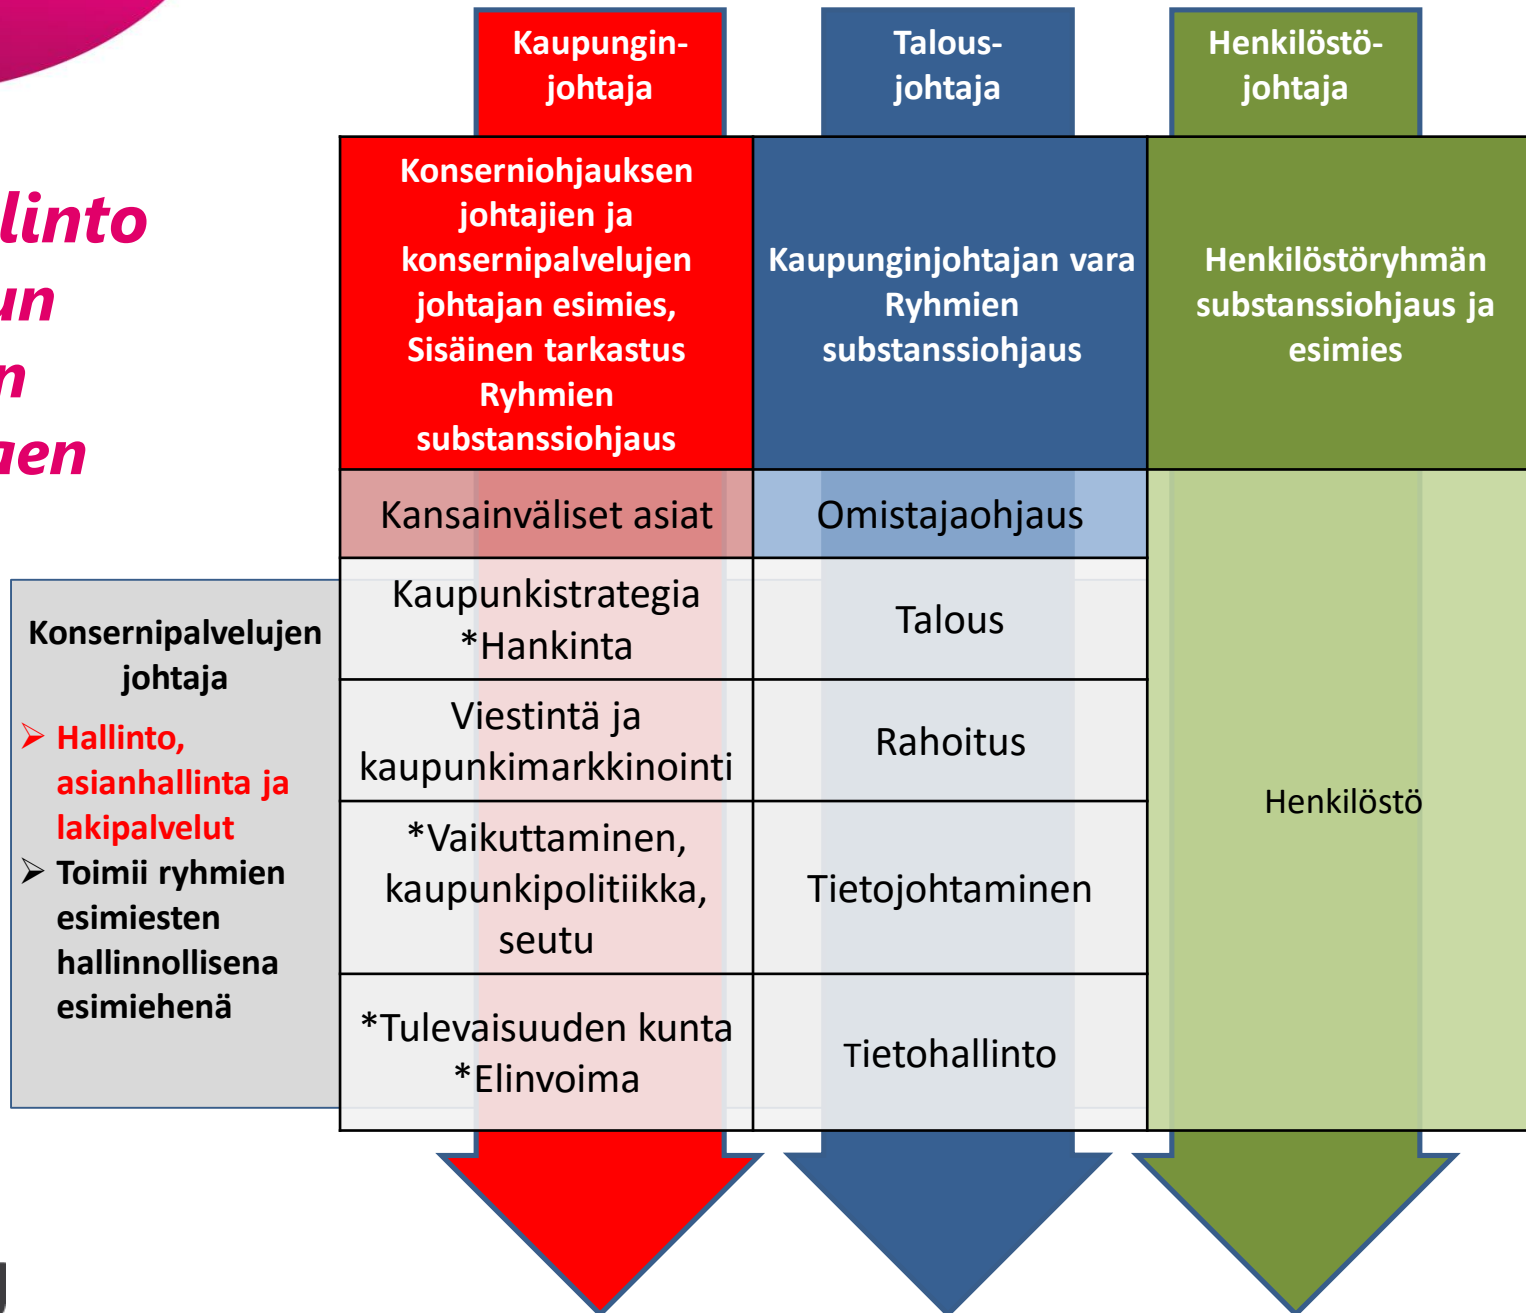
linto
un
n
ien

Kaupungin-johtaja

Talous-johtaja

Henkilöstö-johtaja

| Konserniohjauksen johtajien ja konsernipalvelujen johtajan esimies, Sisäinen tarkastus Ryhmien substanssiohjaus | Kaupunginjohtajan vara Ryhmien substanssiohjaus | Henkilöstöryhmän substanssiohjaus ja esimies |
|---|---|---|
| Kansainväliset asiat | Omistajaohjaus | Henkilöstö |
| Kaupunkistrategia *Hankinta | Talous | |
| Viestintä ja kaupunkimarkkinointi | Rahoitus | |
| *Vaikuttaminen, kaupunkipolitiikka, seutu | Tietojohtaminen | |
| *Tulevaisuuden kunta *Elinvoima | Tietohallinto | |

Konsernipalvelujen johtaja
➢ Hallinto, asianhallinta ja lakipalvelut
➢ Toimii ryhmien esimiesten hallinnollisena esimiehenä